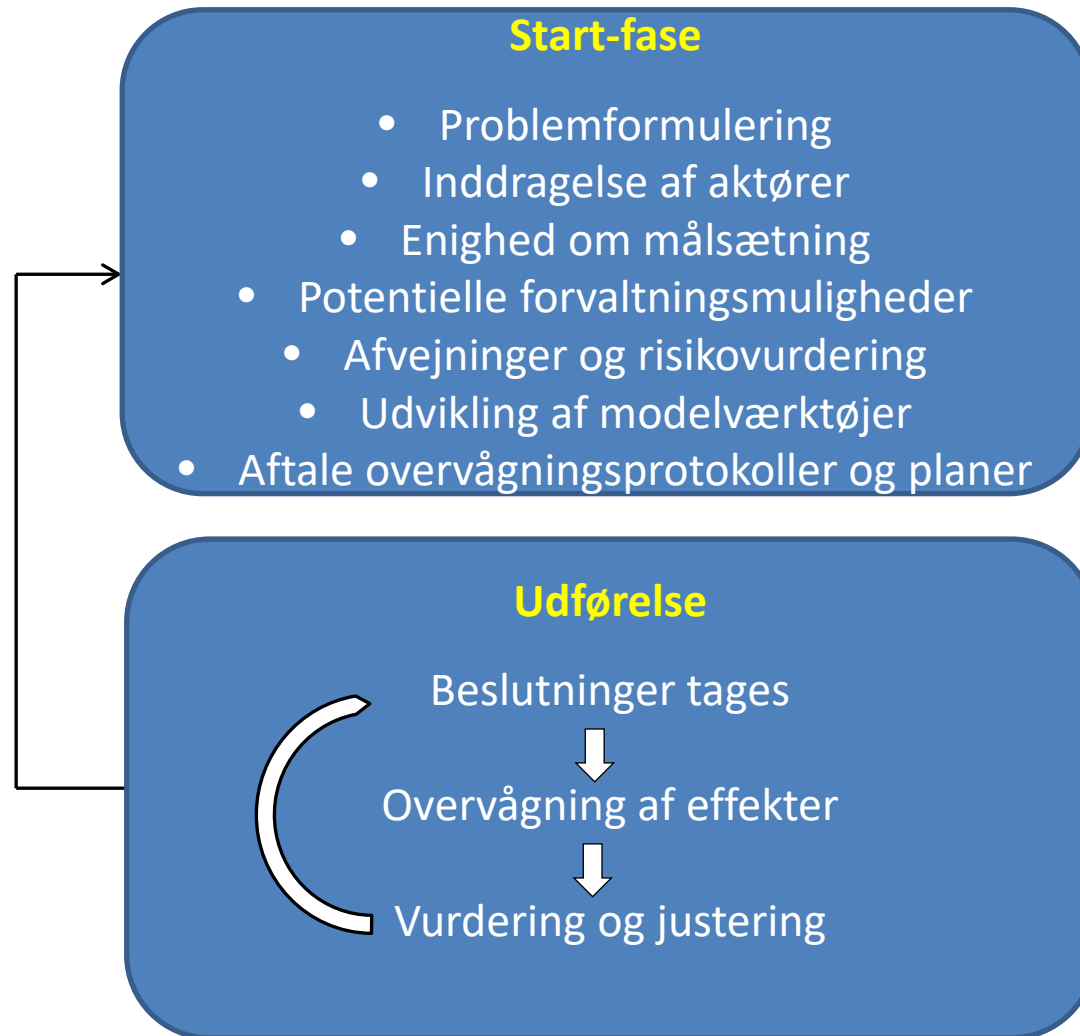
Start-fase

- Problemformulering
- Inddragelse af aktører
- Enighed om målsætning
- Potentielle forvaltningsmuligheder
- Afvejninger og risikovurdering
- Udvikling af modelværktøjer
- Aftale overvågningsprotokoller og planer

Udførelse

Beslutninger tages

Overvågning af effekter

Vurdering og justering